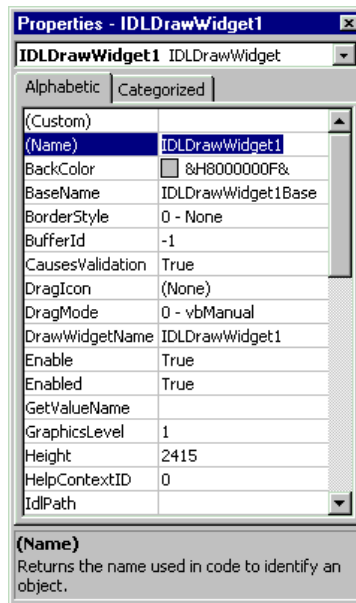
Properties - IDLDrawWidget1

IDLDrawWidget1 IDLDrawWidget

Alphabetic | Categorized

| | |
|---|---|
| (Custom) | |
| (Name) | IDLDrawWidget1 |
| BackColor | &H8000000F& |
| BaseName | IDLDrawWidget1Base |
| BorderStyle | 0 - None |
| BufferId | -1 |
| CausesValidation | True |
| DragIcon | (None) |
| DragMode | 0 - vbManual |
| DrawWidgetName | IDLDrawWidget1 |
| Enable | True |
| Enabled | True |
| GetValueName | |
| GraphicsLevel | 1 |
| Height | 2415 |
| HelpContextID | 0 |
| IdlPath | |

(Name)
Returns the name used in code to identify an object.